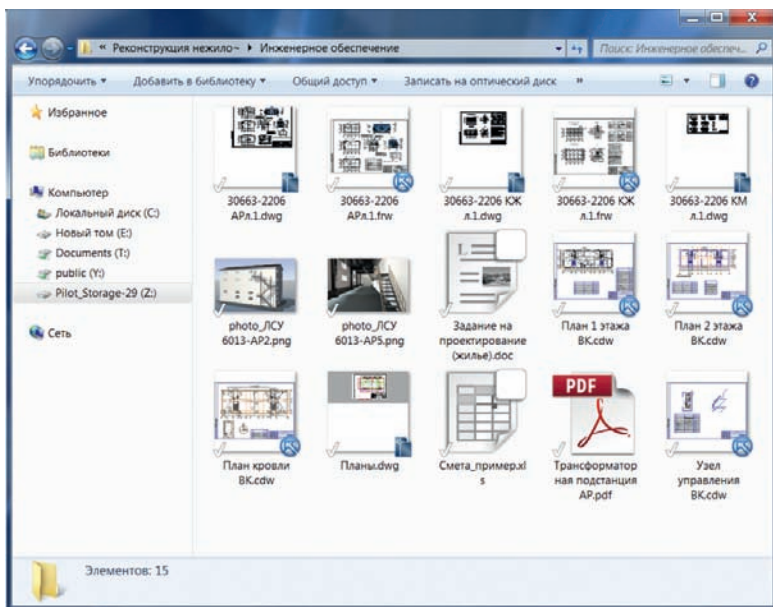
« Реконструкция нежило‹ ▸ Инженерное обеспечение

Поиск: Инженерное обеспеч...

Упорядочить ▾ Добавить в библиотеку ▾ Общий доступ ▾ Записать на оптический диск »

Избранное

Библиотеки

Компьютер
Локальный диск (C:)
Новый том (E:)
Documents (T:)
public (Y:)
Pilot_Storage-29 (Z:)

Сеть

30663-2206 АРл.1.dwg

30663-2206 АРл.1.frw

30663-2206 КЖ л.1.dwg

30663-2206 КЖ л.1.frw

30663-2206 КМ л.1.dwg

photo_ЛСУ 6013-АР2.png

photo_ЛСУ 6013-АР5.png

Задание на проектирование (жилье).doc

План 1 этажа ВК.cdw

План 2 этажа ВК.cdw

План кровли ВК.cdw

Планы.dwg

Смета_пример.xls

PDF

Трансформаторная подстанция АР.pdf

Узел управления ВК.cdw

Элементов: 15